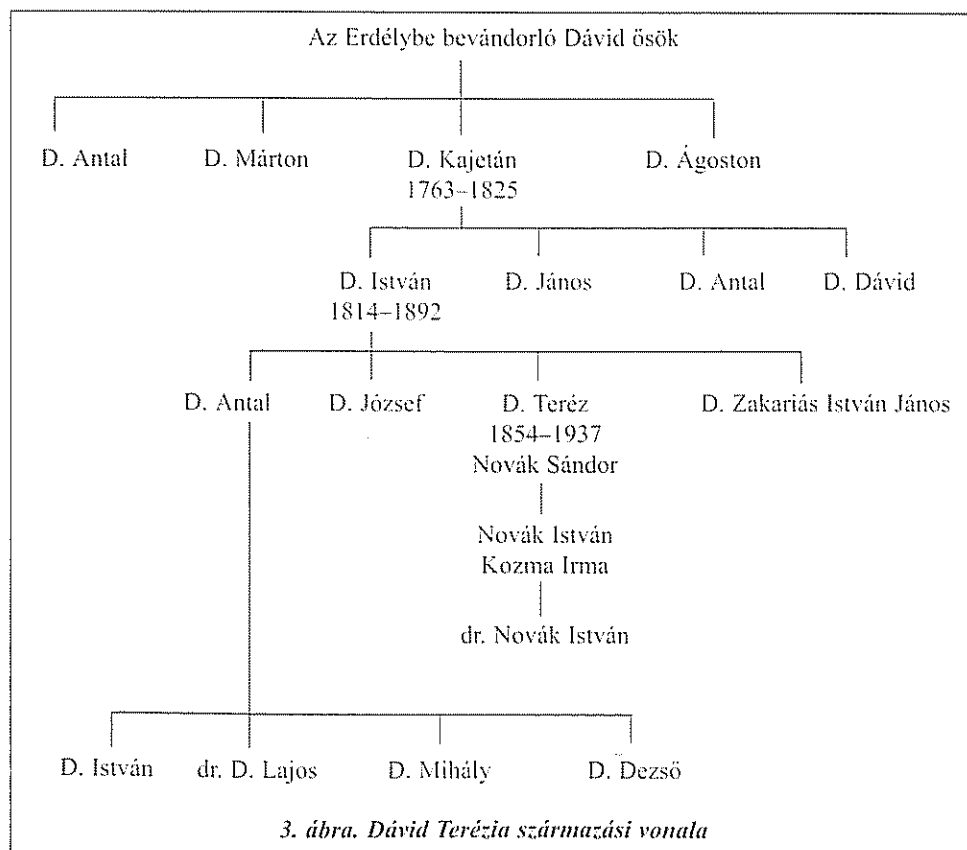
Az Erdélybe bevándorló Dávid ösök

D. Antal
D. Márton
D. Kajetán 1763–1825
D. Ágoston

D. István 1814–1892
D. János
D. Antal
D. Dávid

D. Antal
D. József
D. Teréz 1854–1937 Novák Sándor
D. Zakariás István János

Novák István Kozma Irma

dr. Novák István

D. István
dr. D. Lajos
D. Mihály
D. Dezsö

3. ábra. Dávid Terézia származási vonala